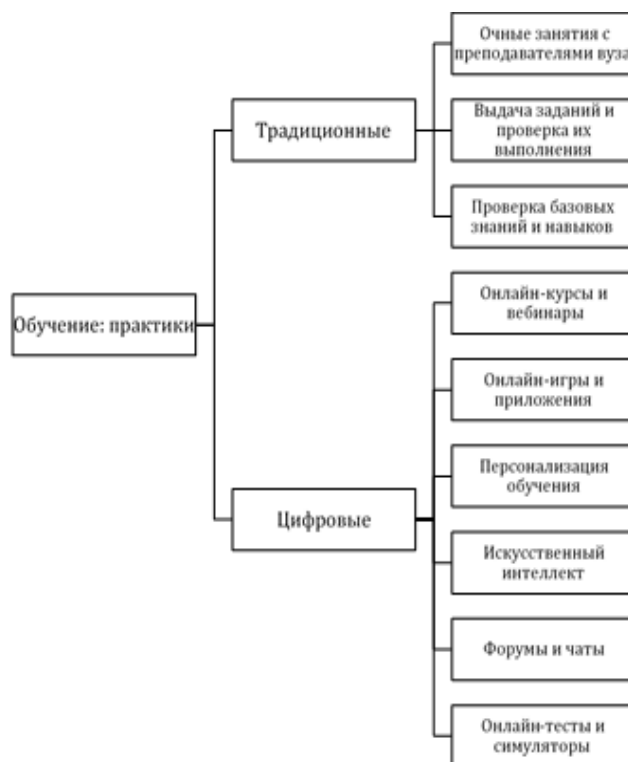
Обучение: практики

Традиционные

Очные занятия с преподавателями вуза

Выдача заданий и проверка их выполнения

Проверка базовых знаний и навыков

Цифровые

Онлайн-курсы и вебинары

Онлайн-игры и приложения

Персонализация обучения

Искусственный интеллект

Форумы и чаты

Онлайн-тесты и симуляторы